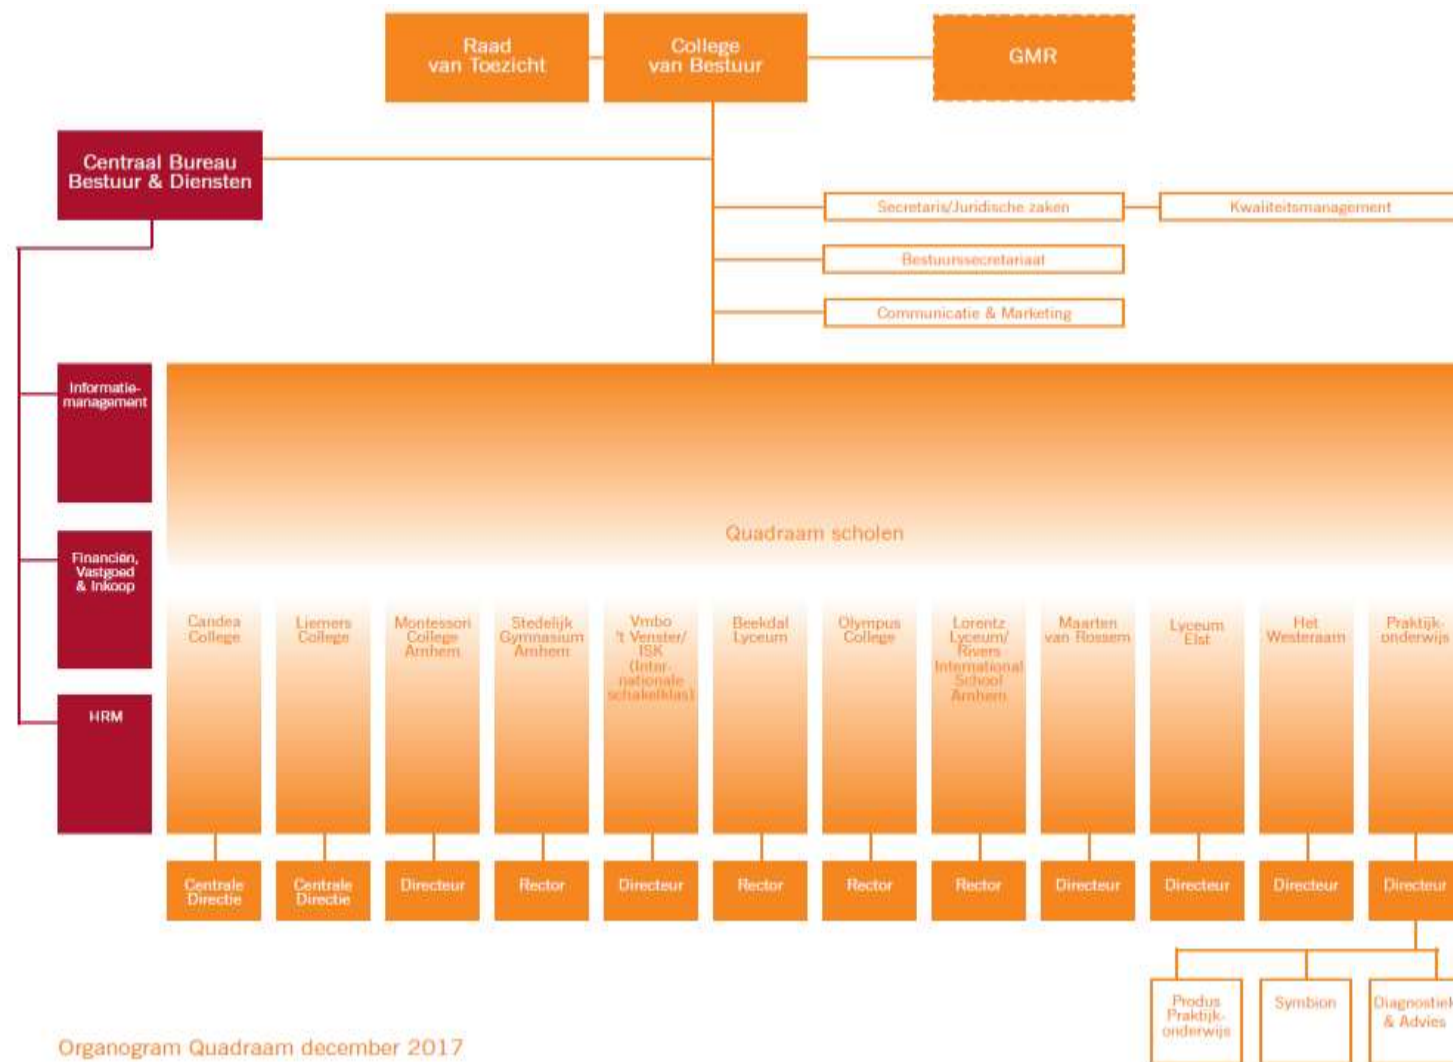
Raad van Toezicht

College van Bestuur

GMR

Centraal Bureau Bestuur & Diensten

Secretaris/Juridische zaken

Kwaliteitsmanagement

Bestuurssecretariaat

Communicatie & Marketing

Informatiemanagement

Financiën, Vastgoed & Inkoop

HRM

Quadraam scholen

Candea College

Liemers College

Montessori College Arnhem

Stedelijk Gymnasium Arnhem

Vmbo 't Venster/ ISK (Internationale schakelklas)

Beekdal Lyceum

Olympus College

Lorentz Lyceum/ Rivers International School Arnhem

Maarten van Rossem

Lyceum Elst

Het Westeraam

Praktijkonderwijs

Centrale Directie

Centrale Directie

Directeur

Rector

Directeur

Rector

Rector

Rector

Directeur

Directeur

Directeur

Directeur

Produs Praktijkonderwijs

Symbion

Diagnostiek & Advies

Organogram Quadraam december 2017